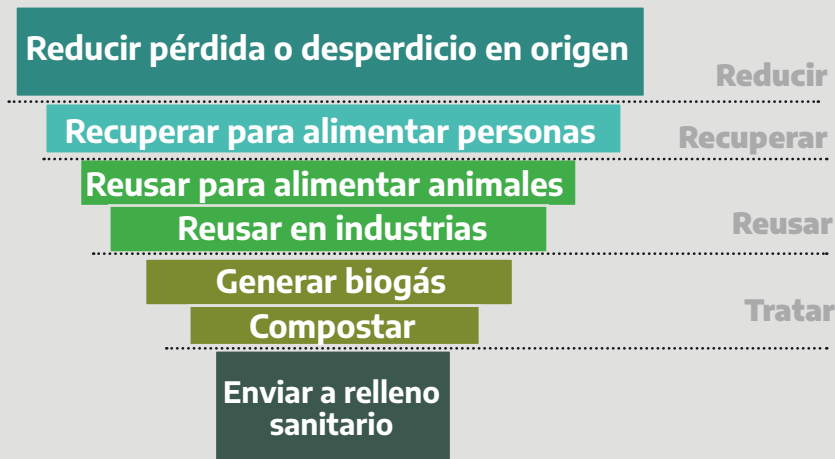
Reducir pérdida o desperdicio en origen

Reducir

Recuperar para alimentar personas

Recuperar

Reusar para alimentar animales

Reusar en industrias

Reusar

Generar biogás

Compostar

Tratar

Enviar a relleno sanitario